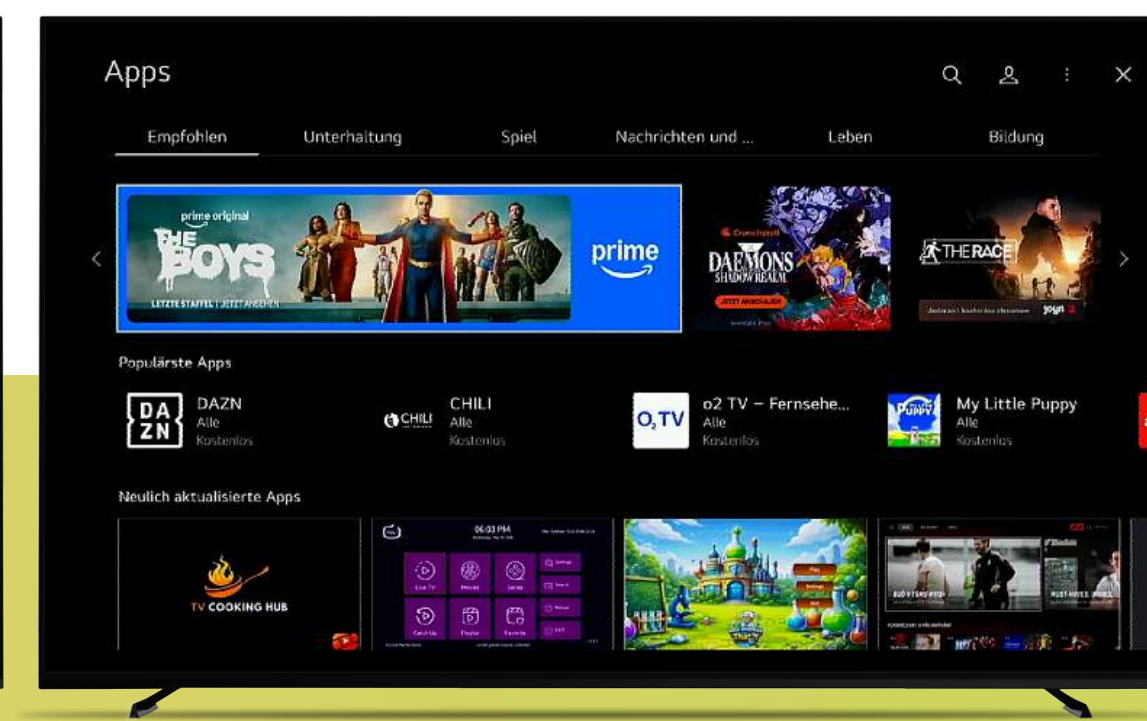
Apps

Empfohlen Unterhaltung Spiel Nachrichten und ... Leben Bildung

prime original
THE BOYS
LETZTE STAFFEL | JETZT ANSEHEN
prime

Crunchyroll
DAEMONS SHADOW REALM
JETZT ANSCHAUEN

THE RACE
joyn

Populärste Apps

DAZN
DAZN
Alle
Kostenlos

CHILI
CHILI
Alle
Kostenlos

$O_2$TV
o2 TV – Fernsehe...
Alle
Kostenlos

My Little Puppy
Alle
Kostenlos

Neulich aktualisierte Apps

TV COOKING HUB

06:03 PM
Live TV
Movies
Series
Catch Up
Playlist
Favorite
Settings
Search
Reload
EXIT